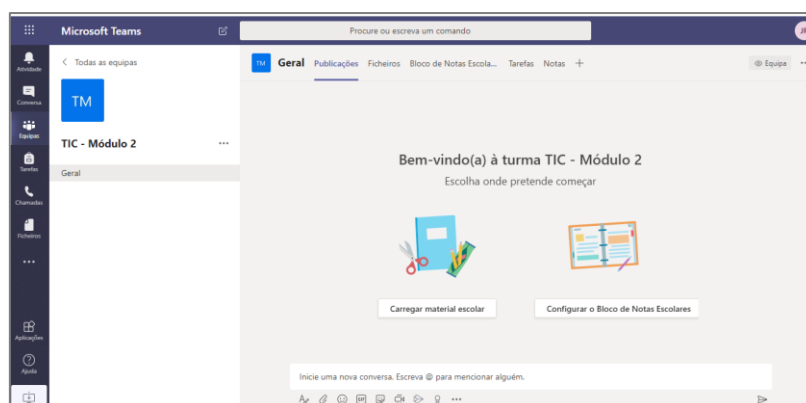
Microsoft Teams

Procure ou escreva um comando

Atividade
Conversa
Equipas
Tarefas
Chamadas
Ficheiros
...
Aplicações
Ajuda

< Todas as equipas

TM

TIC - Módulo 2 ...

Geral

TM Geral Publicações Ficheiros Bloco de Notas Escola... Tarefas Notas +

Equipa

Bem-vindo(a) à turma TIC - Módulo 2

Escolha onde pretende começar

Carregar material escolar

Configurar o Bloco de Notas Escolares

Inicie uma nova conversa. Escreva @ para mencionar alguém.